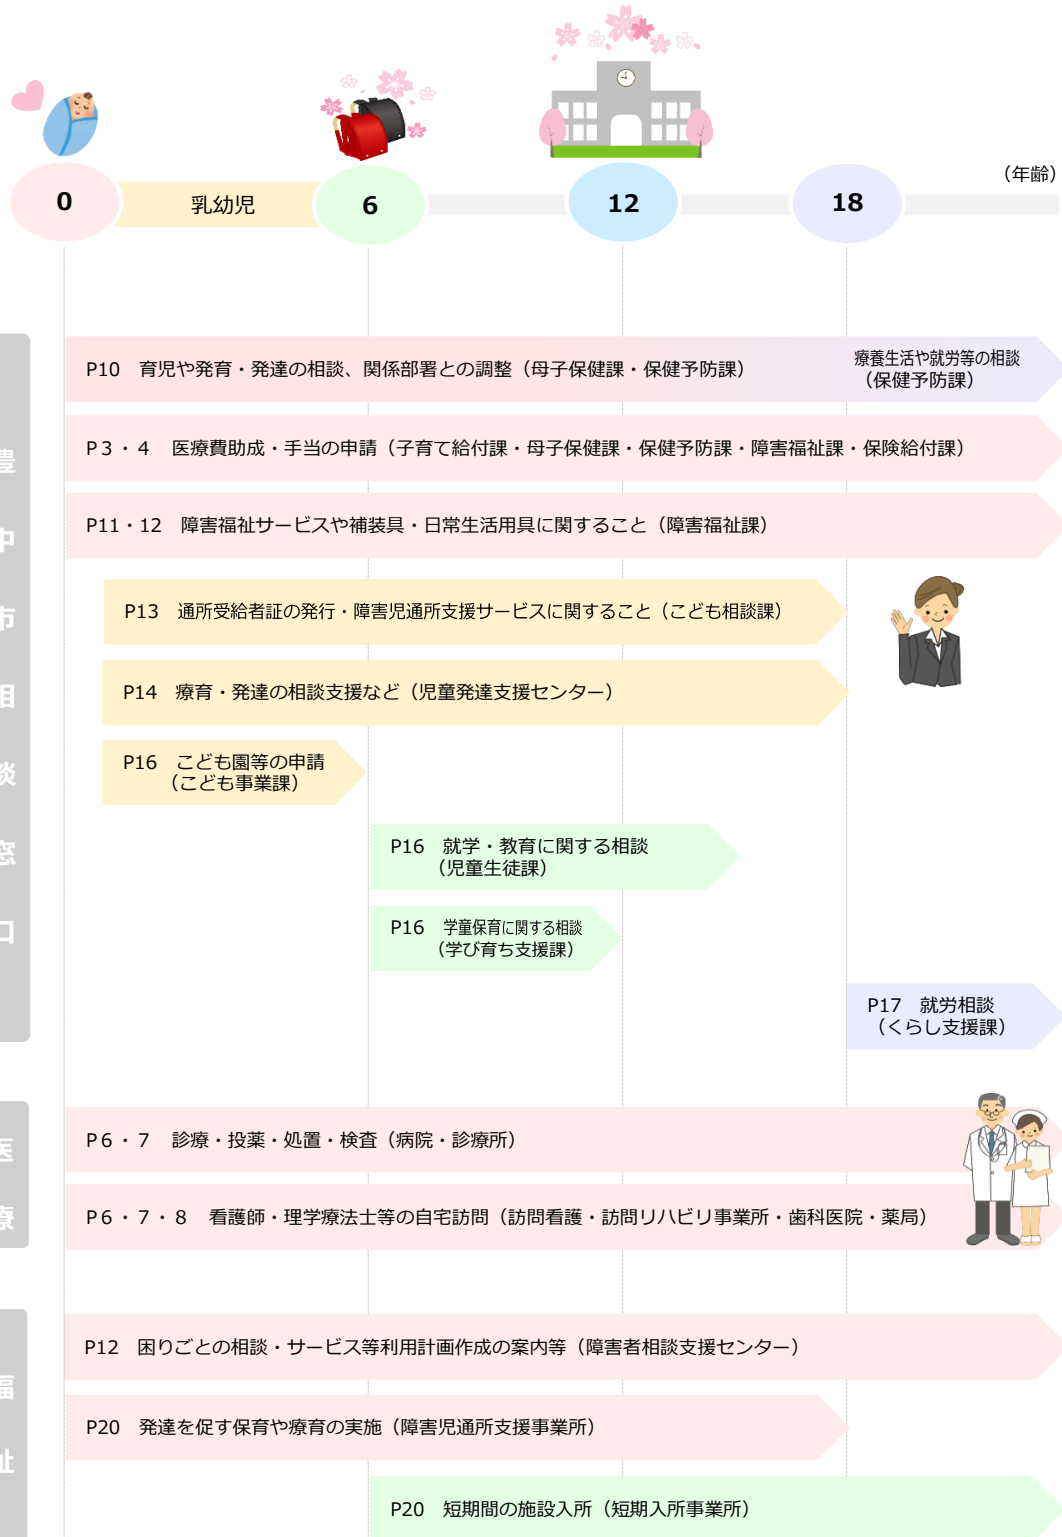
0
乳幼児
6
12
18
（年齢）

豊
中
市
相
談
窓
口

P10　育児や発育・発達の相談、関係部署との調整（母子保健課・保健予防課）
療養生活や就労等の相談
（保健予防課）

P3・4　医療費助成・手当の申請（子育て給付課・母子保健課・保健予防課・障害福祉課・保険給付課）

P11・12　障害福祉サービスや補装具・日常生活用具に関すること（障害福祉課）

P13　通所受給者証の発行・障害児通所支援サービスに関すること（こども相談課）

P14　療育・発達の相談支援など（児童発達支援センター）

P16　こども園等の申請
（こども事業課）

P16　就学・教育に関する相談
（児童生徒課）

P16　学童保育に関する相談
（学び育ち支援課）

P17　就労相談
（くらし支援課）

医
療

P6・7　診療・投薬・処置・検査（病院・診療所）

P6・7・8　看護師・理学療法士等の自宅訪問（訪問看護・訪問リハビリ事業所・歯科医院・薬局）

福
祉

P12　困りごとの相談・サービス等利用計画作成の案内等（障害者相談支援センター）

P20　発達を促す保育や療育の実施（障害児通所支援事業所）

P20　短期間の施設入所（短期入所事業所）